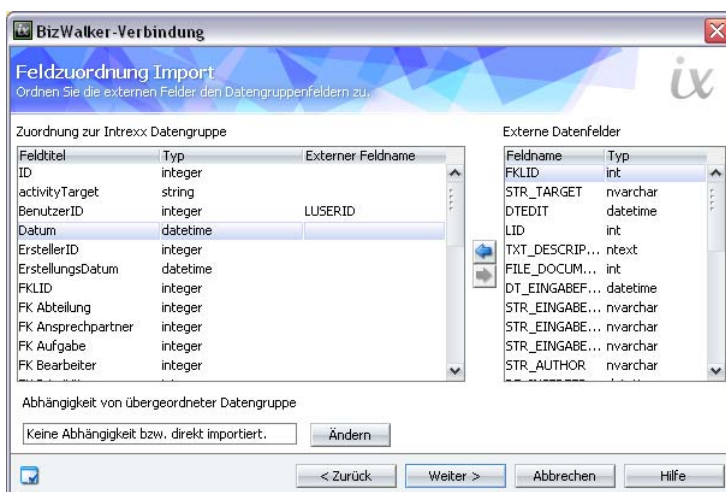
BizWalker-Verbindung

Feldzuordnung Import
Ordnen Sie die externen Felder den Datengruppenfeldern zu.

ix

Zuordnung zur Intrexx Datengruppe

| Feldtitel | Typ | Externer Feldname |
|---|---|---|
| ID | integer | |
| activityTarget | string | |
| BenutzerID | integer | LUSERID |
| Datum | datetime | |
| ErstellerID | integer | |
| ErstellungsDatum | datetime | |
| FKLID | integer | |
| FK Abteilung | integer | |
| FK Ansprechpartner | integer | |
| FK Aufgabe | integer | |
| FK Bearbeiter | integer | |

Externe Datenfelder

| Feldname | Typ |
|---|---|
| FKLID | int |
| STR_TARGET | nvarchar |
| DTEDIT | datetime |
| LID | int |
| TXT_DESCRIP... | ntext |
| FILE_DOCUM... | int |
| DT_EINGABEF... | datetime |
| STR_EINGABE... | nvarchar |
| STR_EINGABE... | nvarchar |
| STR_EINGABE... | nvarchar |
| STR_AUTHOR | nvarchar |

Abhängigkeit von übergeordneter Datengruppe

Keine Abhängigkeit bzw. direkt importiert.

Ändern

< Zurück

Weiter >

Abbrechen

Hilfe